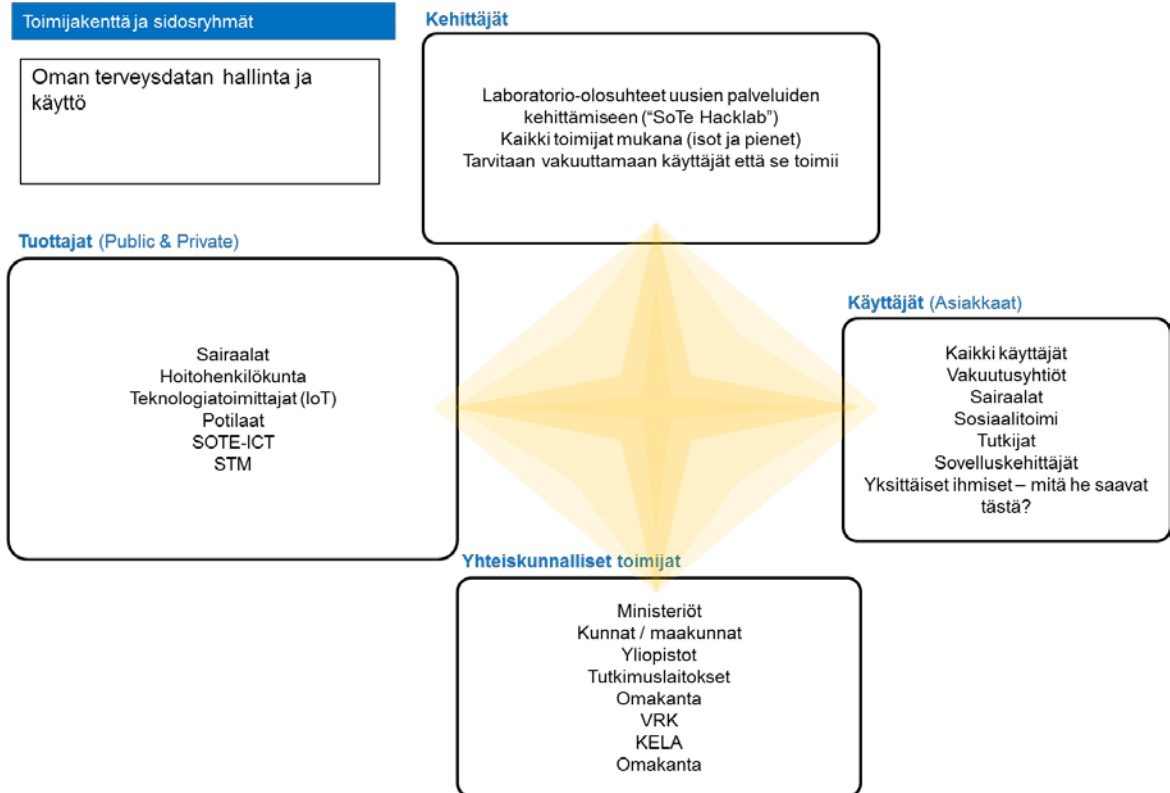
Toimijakenttä ja sidosryhmät

Oman terveysdatan hallinta ja käyttö

Kehittäjät

Laboratorio-olosuhteet uusien palveluiden kehittämiseen ("SoTe Hacklab")
Kaikki toimijat mukana (isot ja pienet)
Tarvitaan vakuuttamaan käyttäjät että se toimii

Tuottajat (Public & Private)

Sairaalat
Hoitohenkilökunta
Teknologiatoimittajat (IoT)
Potilaat
SOTE-ICT
STM

Käyttäjät (Asiakkaat)

Kaikki käyttäjät
Vakuutusyhtiöt
Sairaalat
Sosiaalitoimi
Tutkijat
Sovelluskehittäjät
Yksittäiset ihmiset – mitä he saavat tästä?

Yhteiskunnalliset toimijat

Ministeriöt
Kunnat / maakunnat
Yliopistot
Tutkimuslaitokset
Omakanta
VRK
KELA
Omakanta